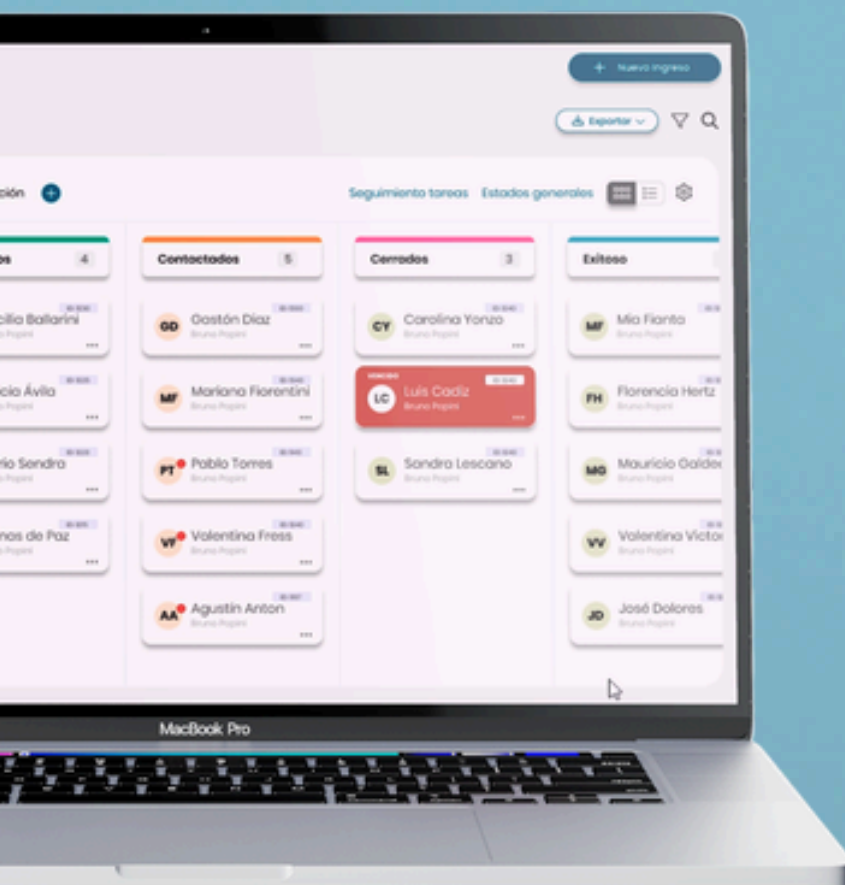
+ Nuevo Ingreso

Exportar

ción

Seguimiento tareas Estados generales

os 4

cilia Ballarini
Bruno Popini

cia Ávila
Bruno Popini

rio Sondra
Bruno Popini

nas de Paz
Bruno Popini

Contactados 5

GD Gastón Díaz
Bruno Popini

MF Mariana Fiorentini
Bruno Popini

PT Pablo Torres
Bruno Popini

VF Valentina Fress
Bruno Popini

AA Agustín Anton
Bruno Popini

Cerrados 3

CY Carolina Yonzo
Bruno Popini

VENCIDO
LC Luis Cadiz
Bruno Popini

SL Sandra Lescano
Bruno Popini

Exitoso

MF Mia Fianto
Bruno Popini

FH Florencia Hertz
Bruno Popini

MG Mauricio Galdo
Bruno Popini

VV Valentina Victo
Bruno Popini

JD José Dolores
Bruno Popini

MacBook Pro